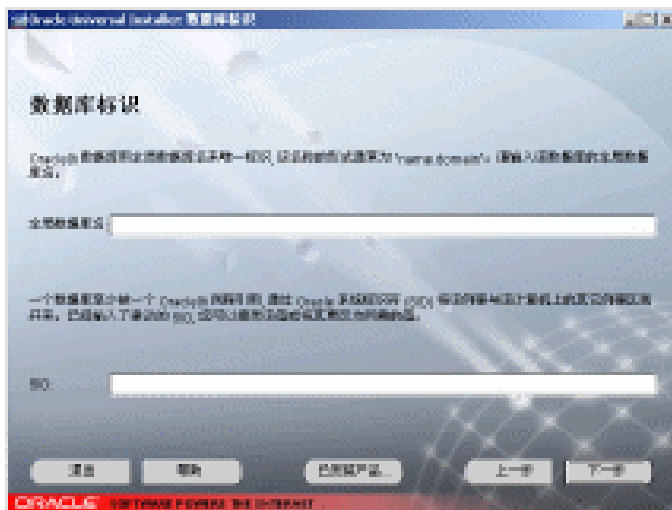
Oracle Universal Installer: 数据库标识

数据库标识

Oracle9i 数据库由全局数据库名标识 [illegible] "name.domain" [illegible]

全局数据库名:

一个数据库至少被一个 Oracle9i 例程引用, 通过 Oracle 系统标识符 (SID) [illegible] SID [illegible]

SID:

退出 帮助 已安装产品... 上一步 下一步

ORACLE SOFTWARE POWERS THE INTERNET